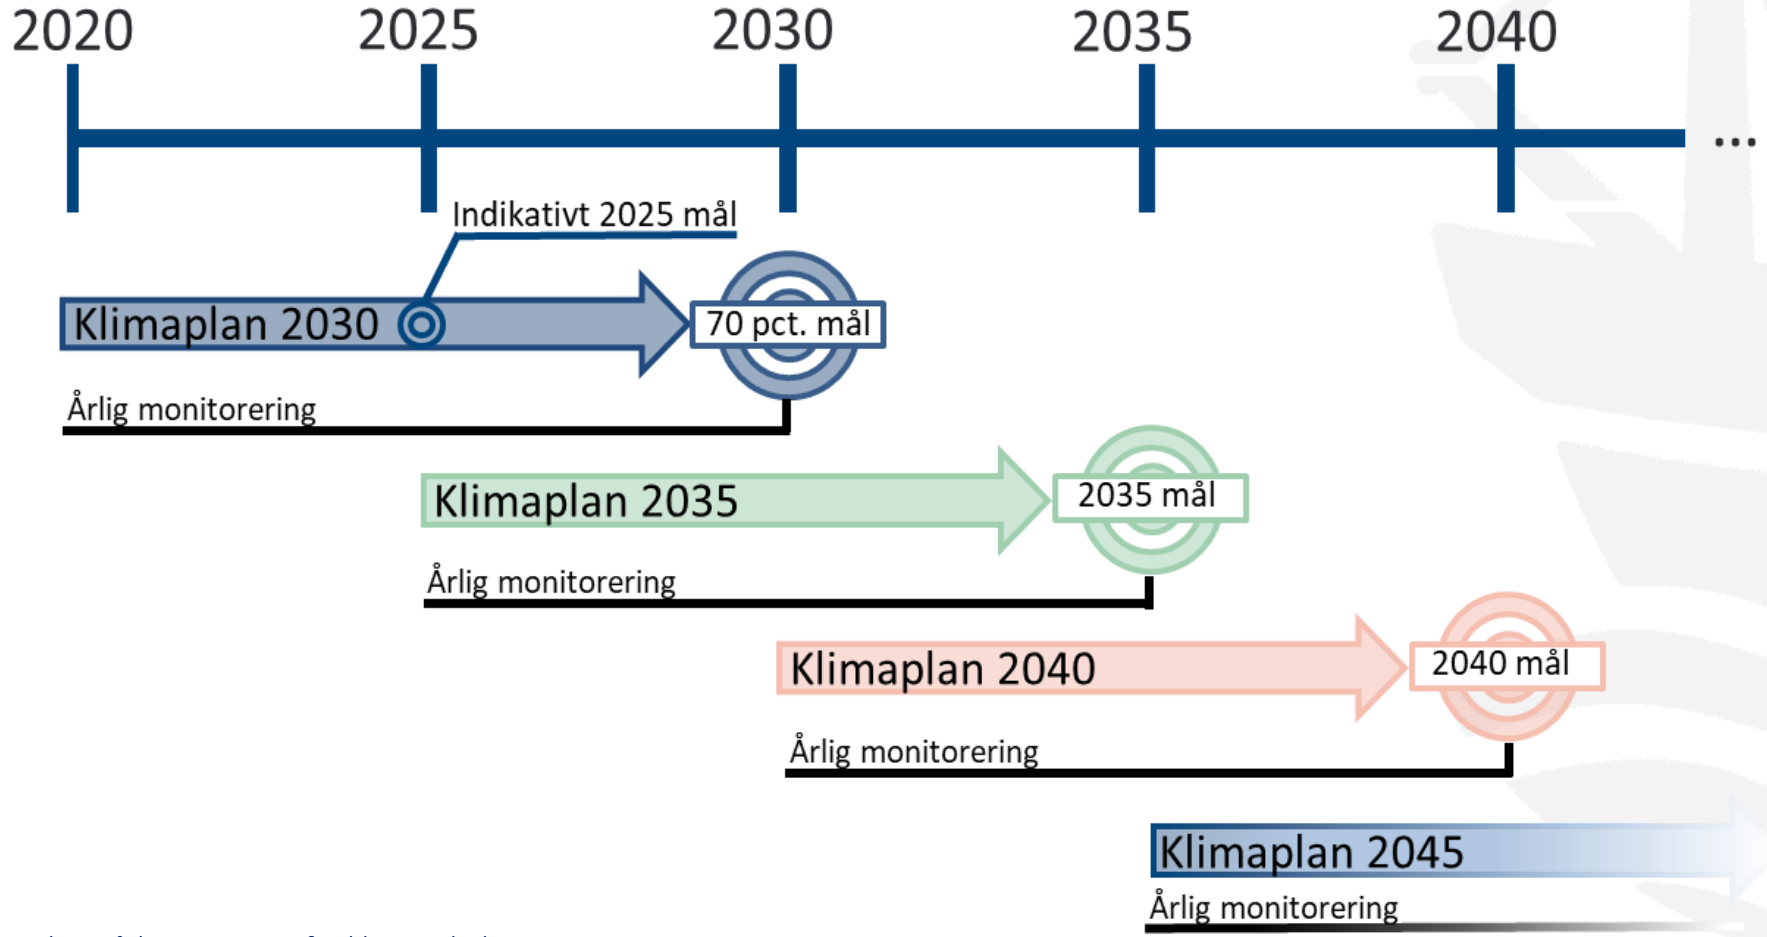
2020 2025 2030 2035 2040 ...

Indikativt 2025 mål

Klimaplan 2030

70 pct. mål

Årlig monitorering

Klimaplan 2035

2035 mål

Årlig monitorering

Klimaplan 2040

2040 mål

Årlig monitorering

Klimaplan 2045

Årlig monitorering

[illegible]